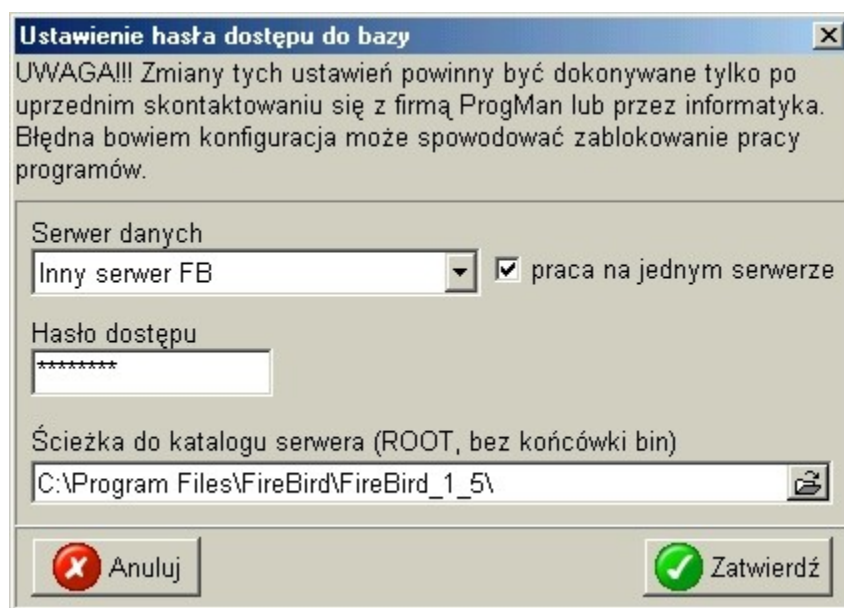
Ustawienie hasła dostępu do bazy

UWAGA!!! Zmiany tych ustawień powinny być dokonywane tylko po uprzednim skontaktowaniu się z firmą ProgMan lub przez informatyka. Błędna bowiem konfiguracja może spowodować zablokowanie pracy programów.

Serwer danych

Inny serwer FB

praca na jednym serwerze

Hasło dostępu

********

Ścieżka do katalogu serwera (ROOT, bez końcówki bin)

C:\Program Files\FireBird\FireBird_1_5\

Anuluj

Zatwierdź